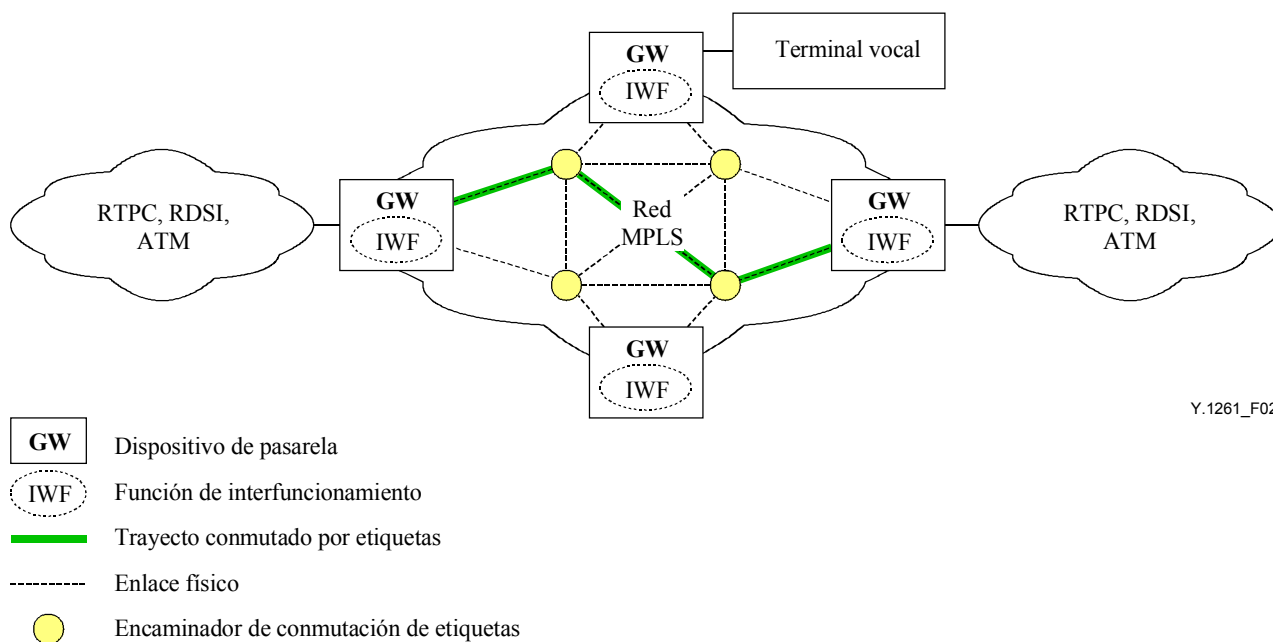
GW
IWF
Terminal vocal

RTPC, RDSI, ATM

GW
IWF

Red MPLS

GW
IWF

RTPC, RDSI, ATM

GW
IWF

Y.1261_F02

GW Dispositivo de pasarela
IWF Función de interfuncionamiento
Trayecto conmutado por etiquetas
Enlace físico
Encaminador de conmutación de etiquetas